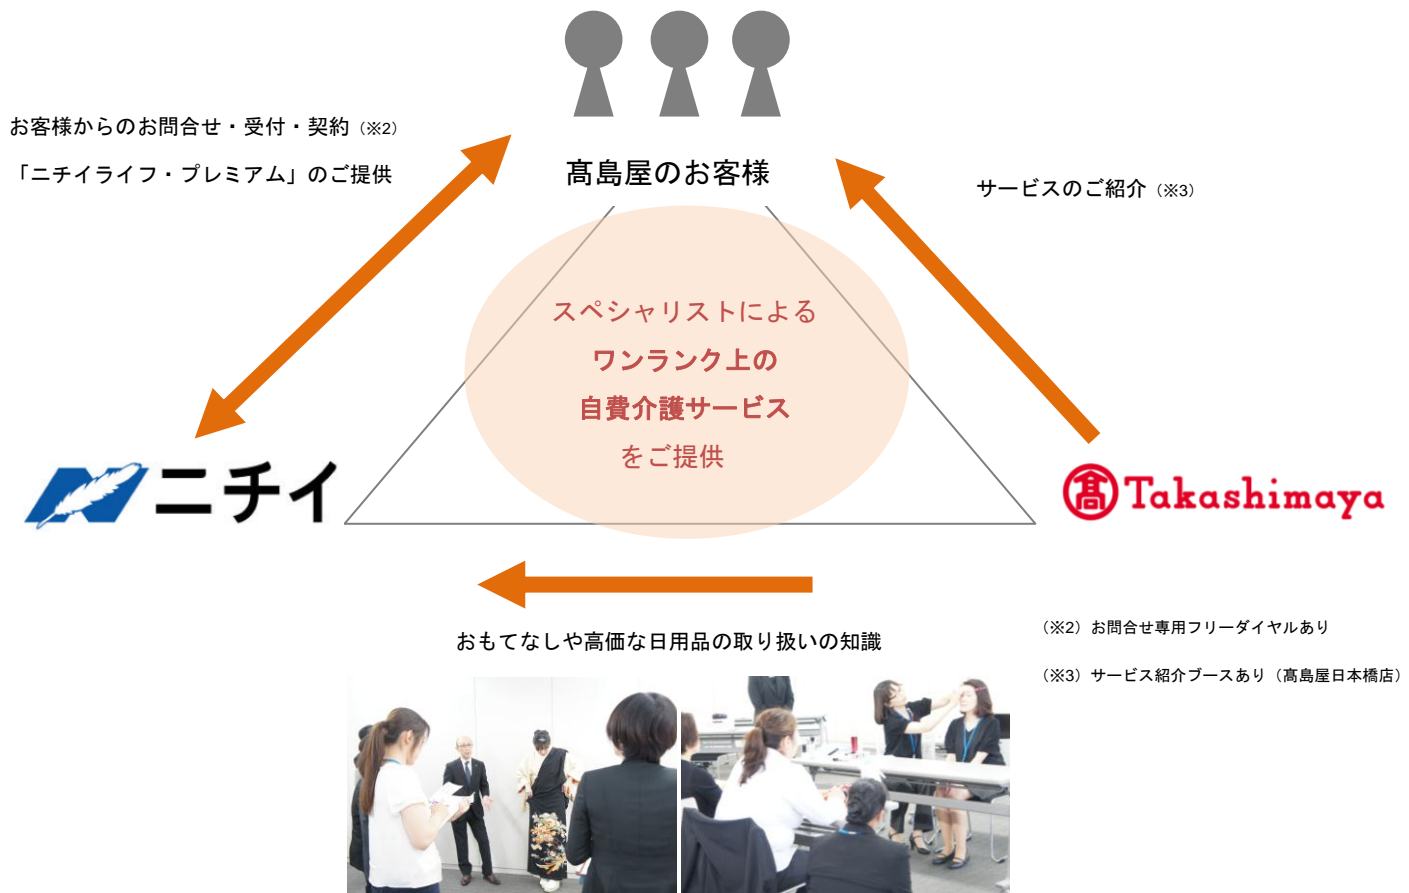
お客様からのお問合せ・受付・契約（※2）

「ニチイライフ・プレミアム」のご提供

髙島屋のお客様

サービスのご紹介（※3）

スペシャリストによる
ワンランク上の
自費介護サービス
をご提供

ニチイ

Takashimaya

おもてなしや高価な日用品の取り扱いの知識

（※2）お問合せ専用フリーダイヤルあり

（※3）サービス紹介ブースあり（髙島屋日本橋店）